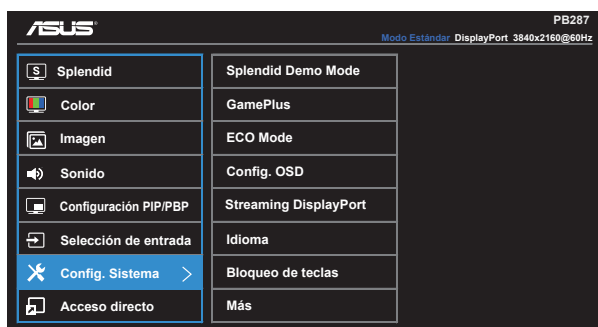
ASUS

PB287

Modo Estándar DisplayPort 3840x2160@60Hz

S Splendid
Color
Imagen
Sonido
Configuración PIP/PBP
Selección de entrada
Config. Sistema >
Acceso directo

Splendid Demo Mode
GamePlus
ECO Mode
Config. OSD
Streaming DisplayPort
Idioma
Bloqueo de teclas
Más